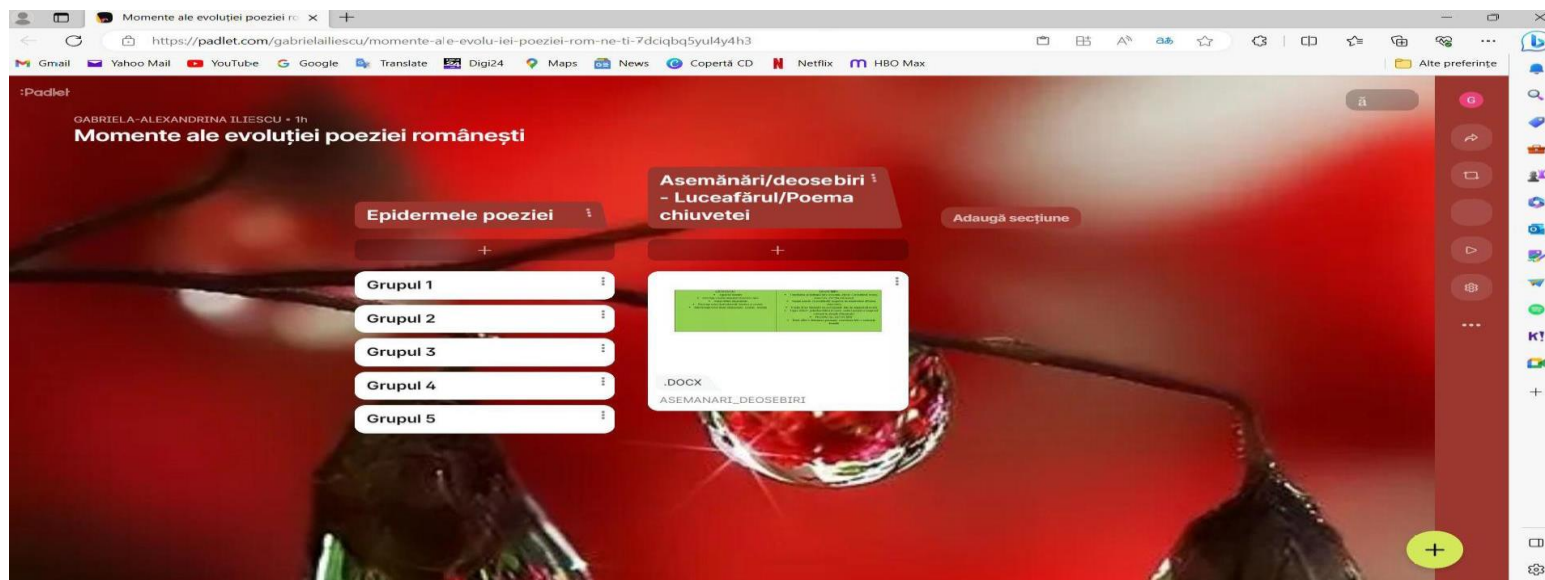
Momente ale evoluției poeziei ro ×
+
https://padlet.com/gabrielailiescu/momente-ale-evolu-iei-poeziei-rom-ne-ti-7dciqbq5yul4y4h3
Gmail Yahoo Mail YouTube Google Translate Digi24 Maps News Copertă CD Netflix HBO Max
Alte preferințe

:Padlet
GABRIELA-ALEXANDRINA ILIESCU • 1h
Momente ale evoluției poeziei românești

Epidermele poeziei
+
Grupul 1
Grupul 2
Grupul 3
Grupul 4
Grupul 5

Asemănări/deosebiri - Luceafărul/Poema chiuvetei
+
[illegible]
.DOCX
ASEMANARI_DEOSEBIRI

Adaugă secțiune

ă
G
...
+